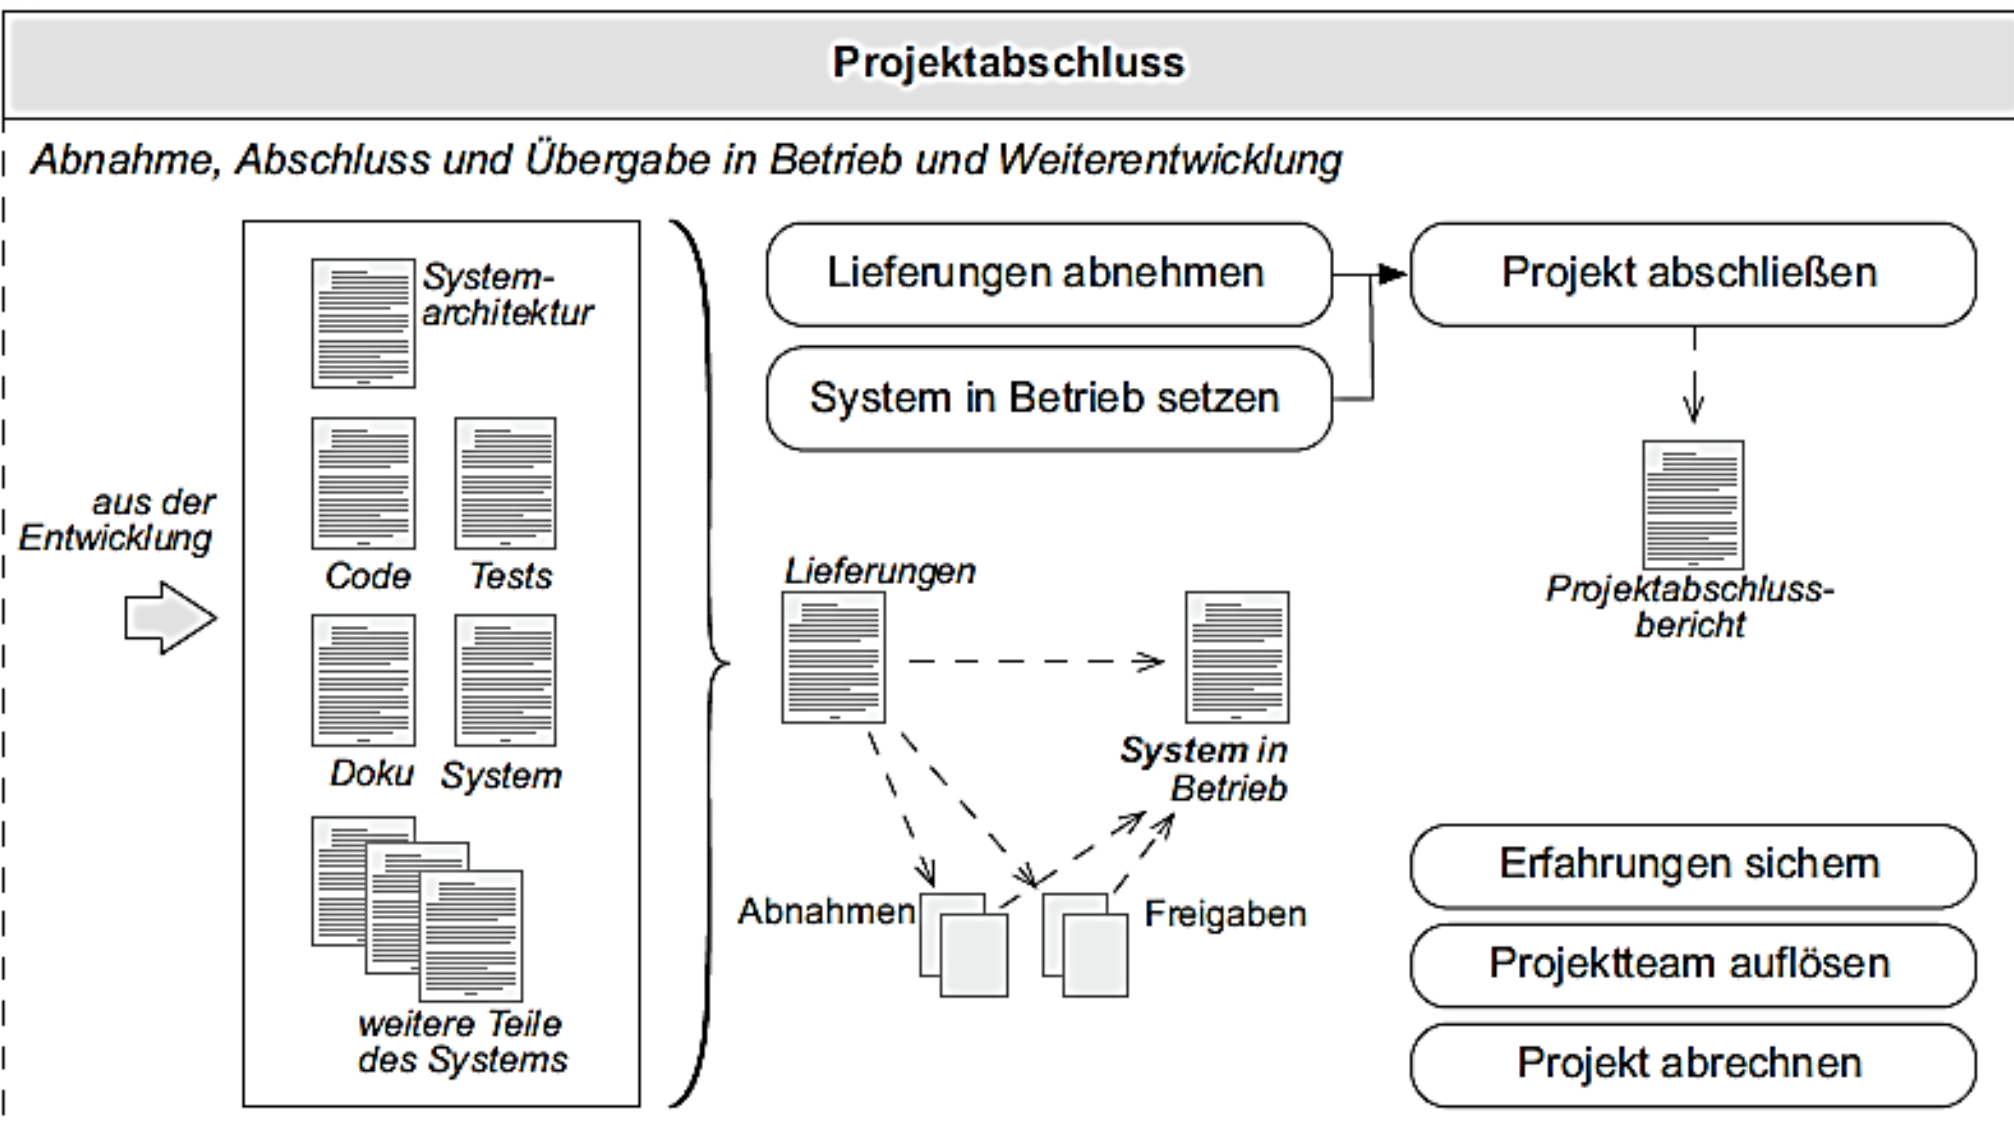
Projektabschluss

Abnahme, Abschluss und Übergabe in Betrieb und Weiterentwicklung

aus der Entwicklung

Systemarchitektur

Code

Tests

Doku

System

weitere Teile des Systems

Lieferungen abnehmen

System in Betrieb setzen

Projekt abschließen

Projektabschlussbericht

Lieferungen

System in Betrieb

Abnahmen

Freigaben

Erfahrungen sichern

Projektteam auflösen

Projekt abrechnen